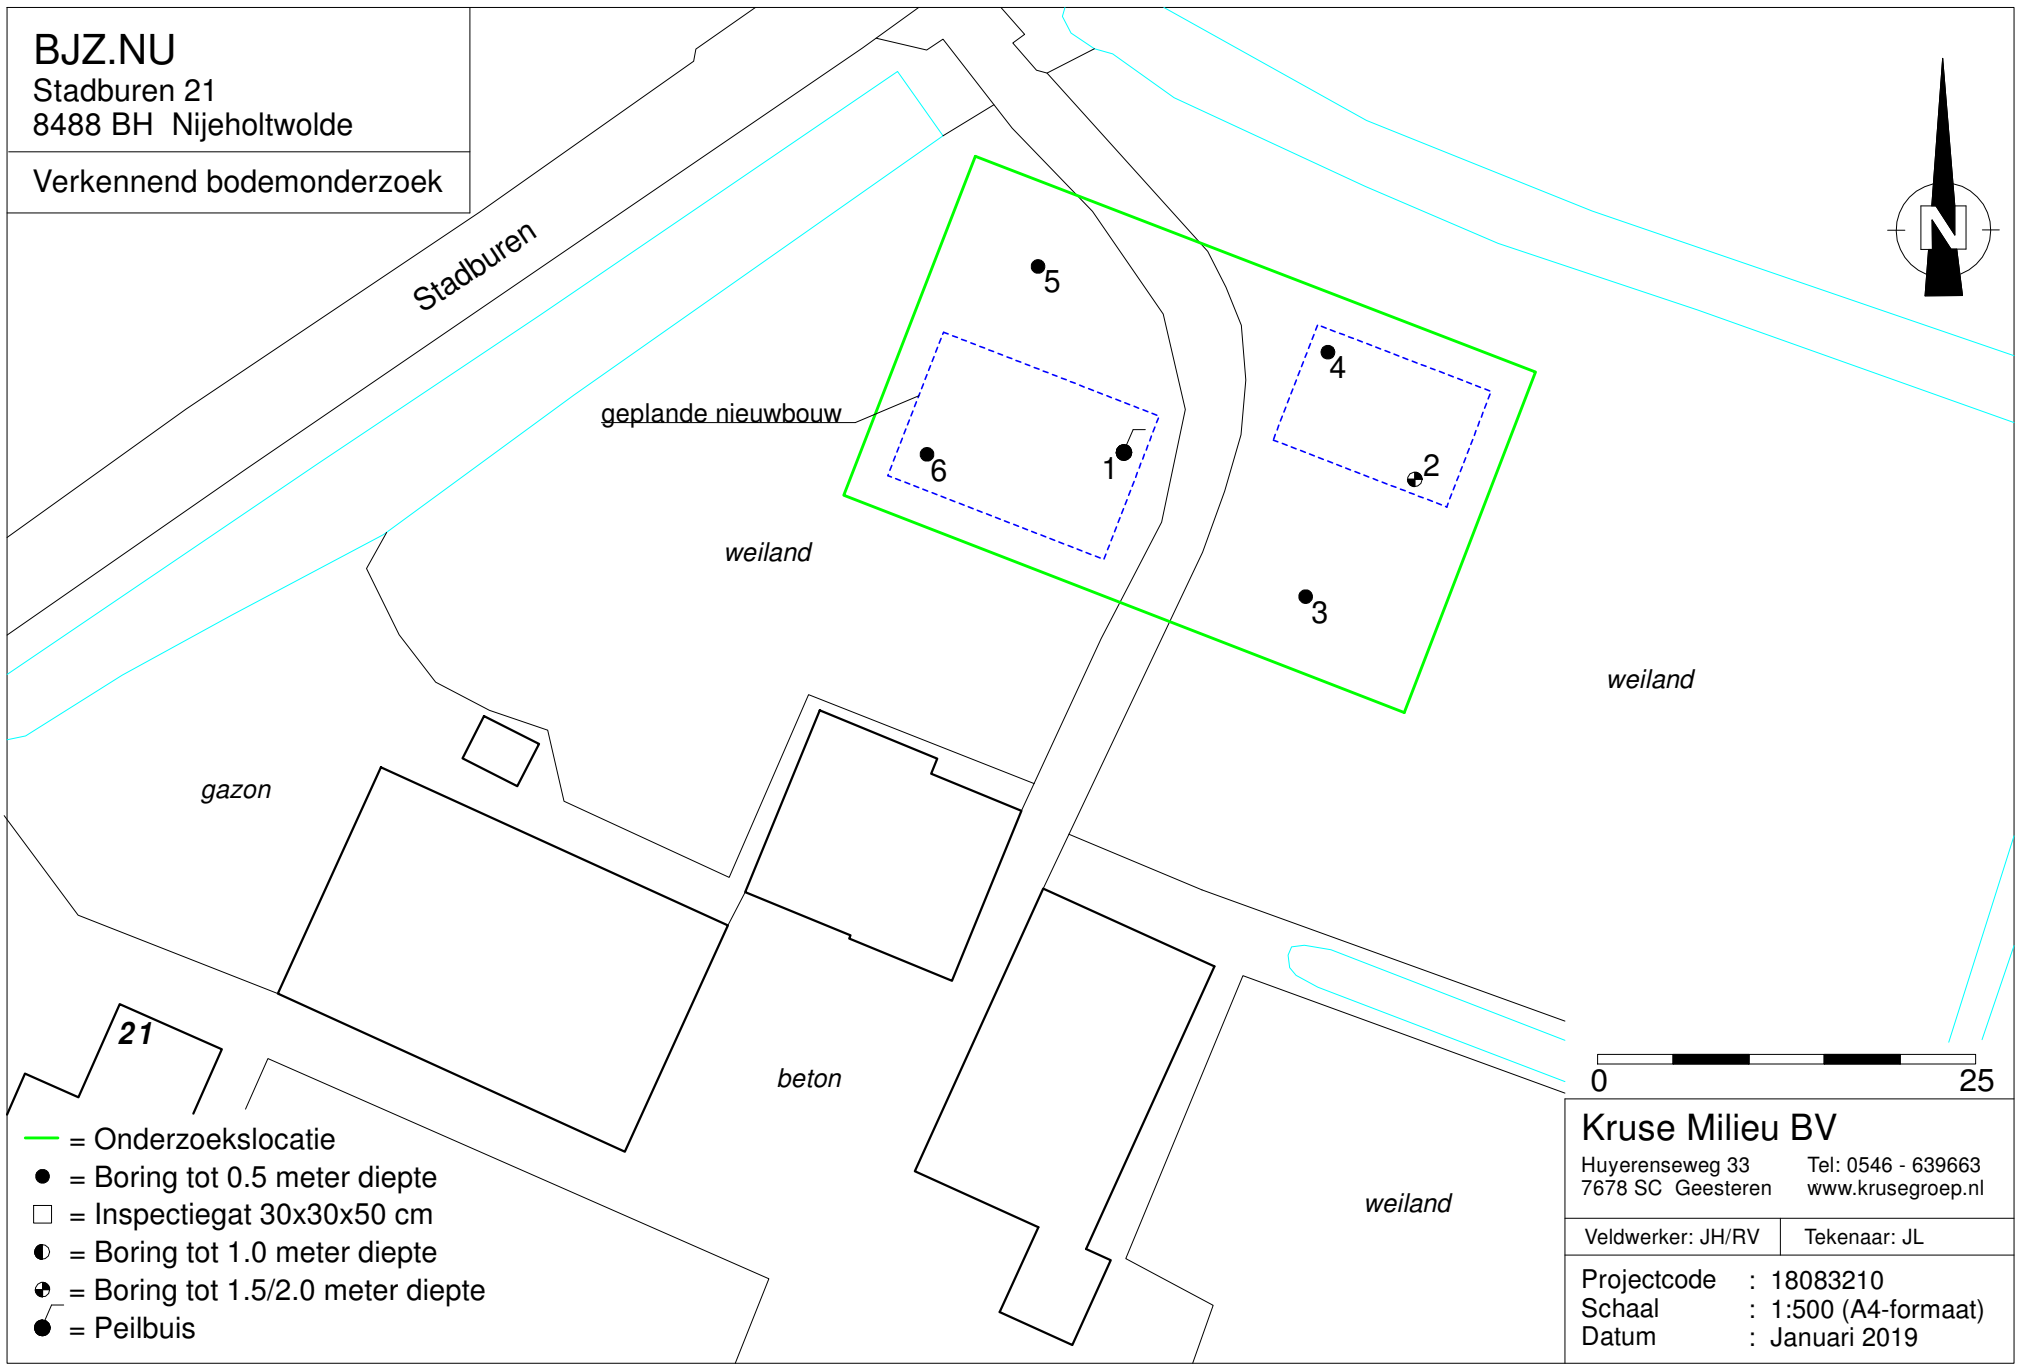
BJZ.NU
Stadburen 21
8488 BH Nijeholtwolde

Verkennend bodemonderzoek

Stadburen

N

5

4

geplande nieuwbouw

6

1

2

weiland

3

weiland

gazon

21

beton

weiland

0 25

= Onderzoekslocatie
= Boring tot 0.5 meter diepte
= Inspectiegat 30x30x50 cm
= Boring tot 1.0 meter diepte
= Boring tot 1.5/2.0 meter diepte
= Peilbuis

Kruse Milieu BV
Huyerenseweg 33
7678 SC Geesteren
Tel: 0546 - 639663
www.krusegroep.nl

Veldwerker: JH/RV
Tekenaar: JL

| Projectcode | : | 18083210 |
|---|---|---|
| Schaal | : | 1:500 (A4-formaat) |
| Datum | : | Januari 2019 |